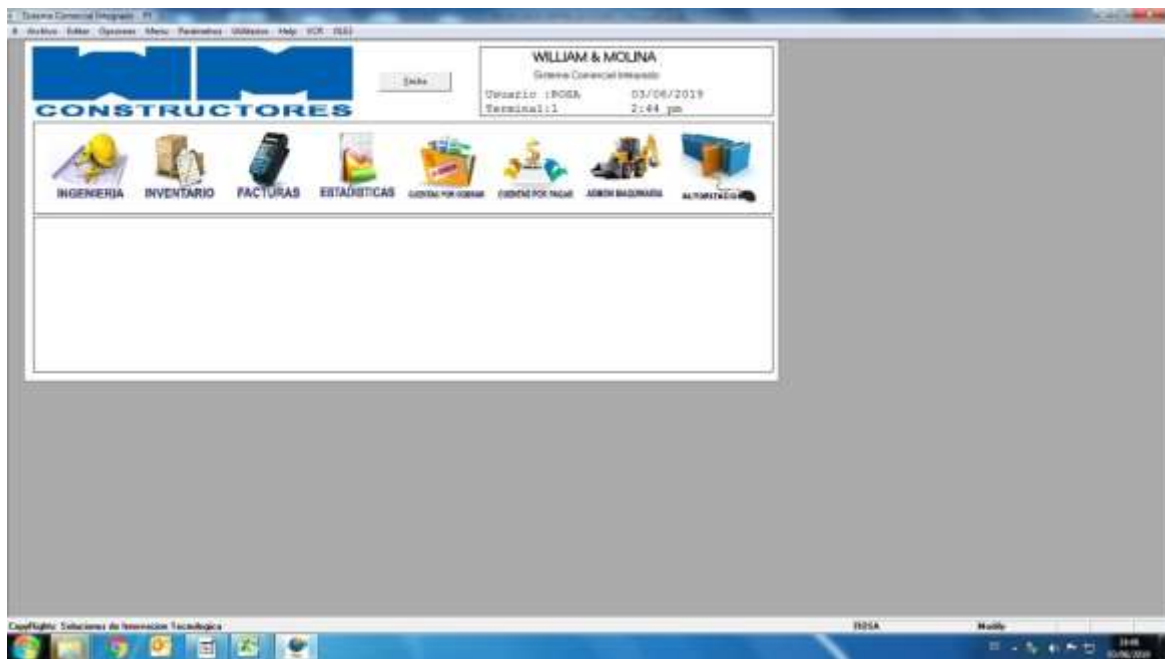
Sistema Comercial Integrado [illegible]

Archivo Editar Opciones Menu Parámetros Utilitarios Help VCR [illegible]

CONSTRUCTORES

Salir

WILLIAM & MOLINA
Sistema Comercial Integrado
Usuario :ROSA 03/06/2019
Terminal:1 2:44 pm

INGENIERIA INVENTARIO FACTURAS ESTADISTICAS CUENTAS POR COBRAR CUENTAS POR PAGAR ADMON MAQUINARIA AUTOMATIZACION

CopyRight: Soluciones de Innovacion Tecnologica

ROSA Modify

14:44
03/06/2019